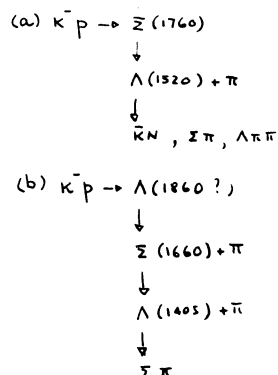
(a) $K^- p \to \Sigma(1760)$

$\downarrow$

$\Lambda(1520) + \pi$

$\downarrow$

$\bar{K}N$ , $\Sigma\pi$ , $\Lambda\pi\pi$

(b) $K^- p \to \Lambda(1860\ ?)$

$\downarrow$

$\Sigma(1660) + \pi$

$\downarrow$

$\Lambda(1405) + \pi$

$\downarrow$

$\Sigma\pi$